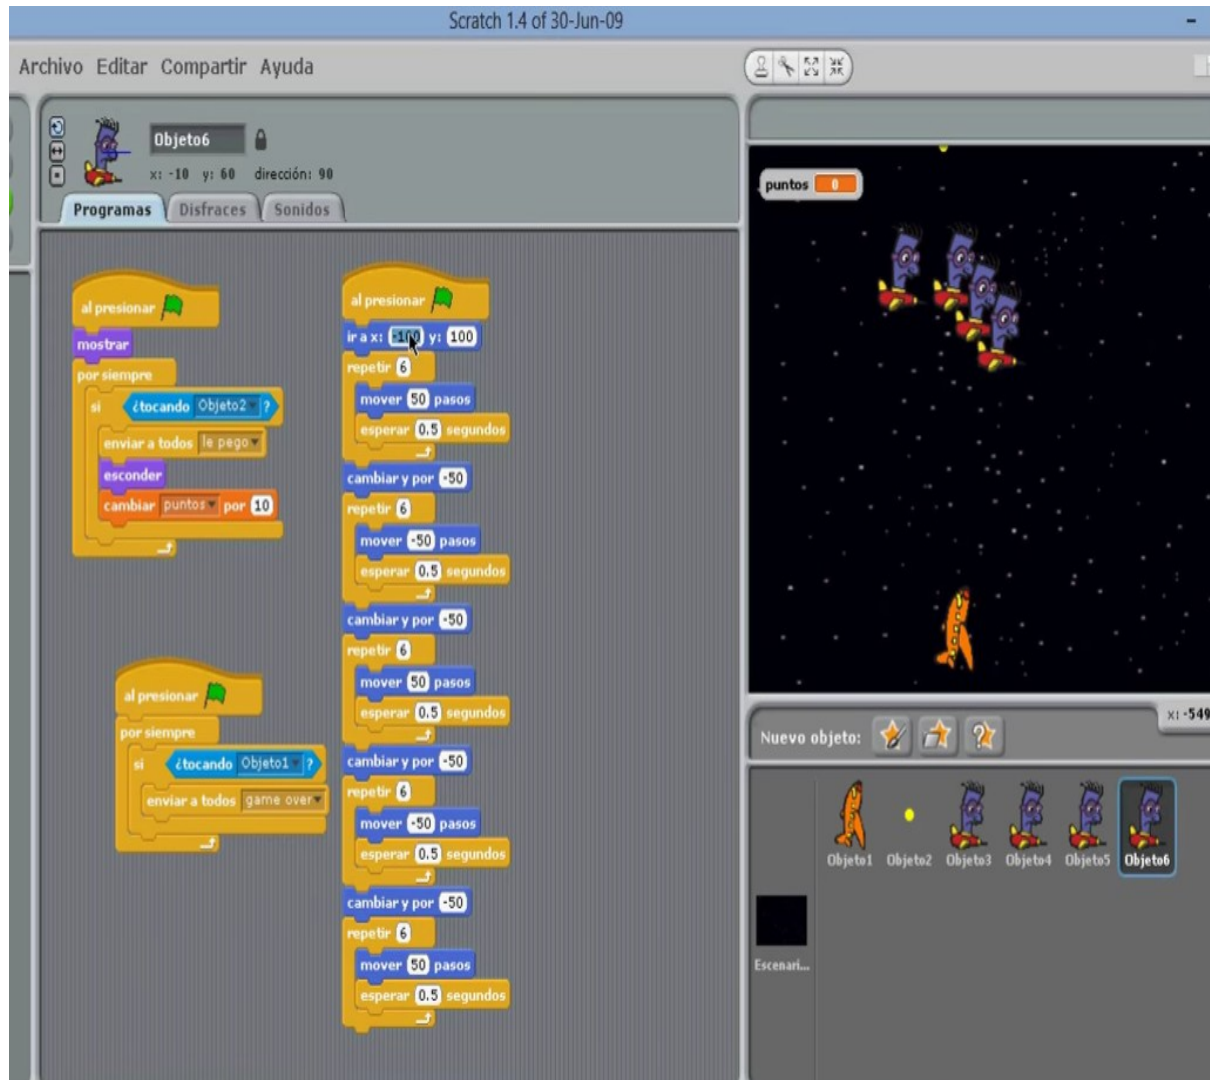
Scratch 1.4 of 30-Jun-09

Archivo Editar Compartir Ayuda

Objeto6
x: -10 y: 60 dirección: 90

Programas Disfraces Sonidos

al presionar
mostrar
por siempre
si ¿tocando Objeto2 ?
enviar a todos le pego
esconder
cambiar puntos por 10

al presionar
por siempre
si ¿tocando Objeto1 ?
enviar a todos game over

al presionar
ir a x: -100 y: 100
repetir 6
mover 50 pasos
esperar 0.5 segundos
cambiar y por -50
repetir 6
mover -50 pasos
esperar 0.5 segundos
cambiar y por -50
repetir 6
mover 50 pasos
esperar 0.5 segundos
cambiar y por -50
repetir 6
mover -50 pasos
esperar 0.5 segundos
cambiar y por -50
repetir 6
mover 50 pasos
esperar 0.5 segundos

puntos 0

Nuevo objeto:

x: -549

Objeto1 Objeto2 Objeto3 Objeto4 Objeto5 Objeto6

Escenari...